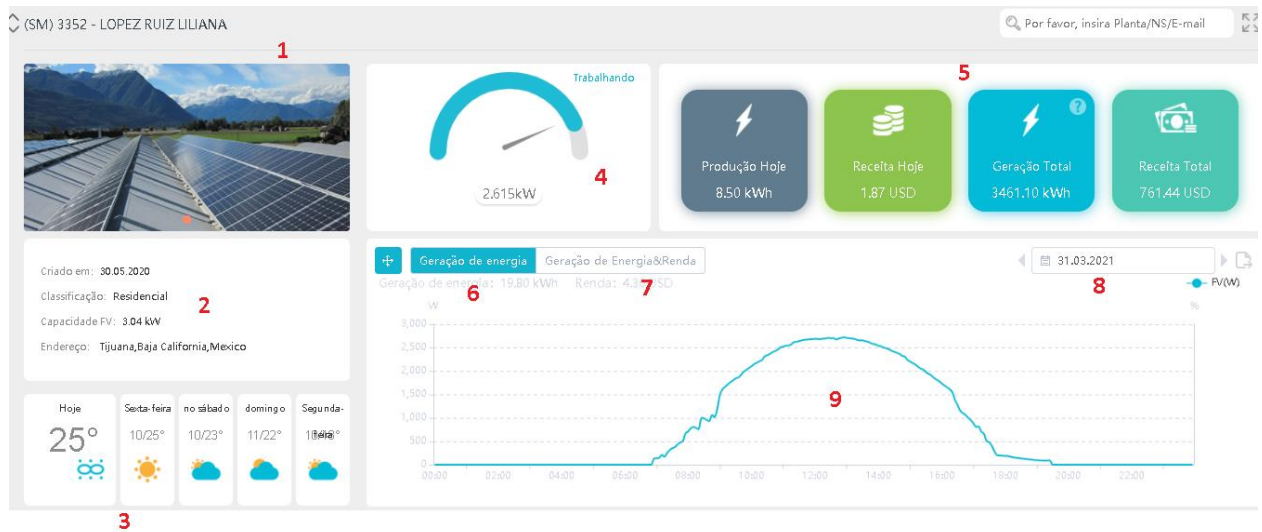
(SM) 3352 - LOPEZ RUIZ LILIANA

Por favor, insira Planta/NS/E-mail

1

5

Trabalhando

2,615kW

4

Produção Hoje
8.50 kWh

Receita Hoje
1.87 USD

Geração Total
3461.10 kWh

Receita Total
761.44 USD

Criado em: 30.05.2020

Classificação: Residencial

Capacidade FV: 3.04 kW

Endereço: Tijuana,Baja California,Mexico

2

Geração de energia | Geração de Energia&Renda

31.03.2021

Geração de energia: 19.80 kWh  Renda: 4.3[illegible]SD

6 7 8

FV(W)

W

%

3,000
2,500
2,000
1,500
1,000
500
0

9

00:00 02:00 04:00 06:00 08:00 10:00 12:00 14:00 16:00 18:00 20:00 22:00

Hoje
25°

Sexta-feira
10/25°

no sábado
10/23°

domingo
11/22°

Segunda-feira
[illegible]°

3